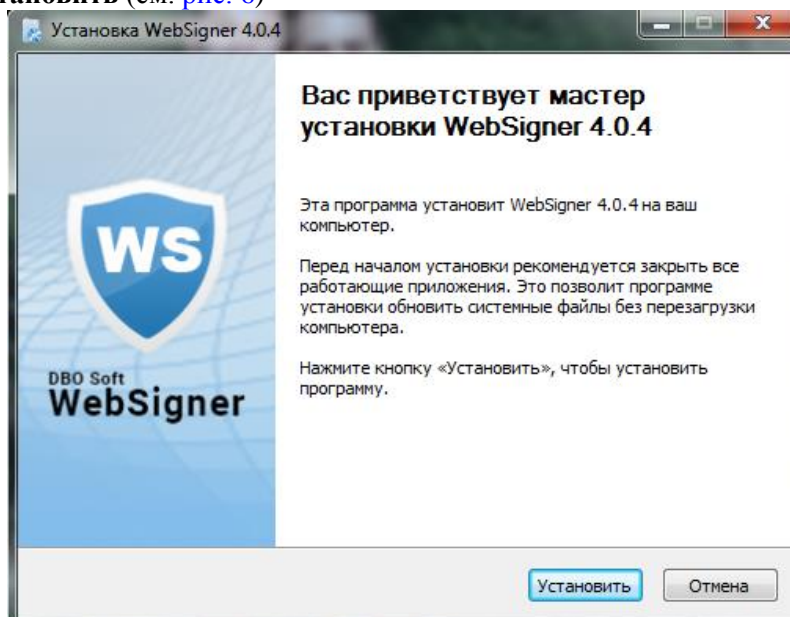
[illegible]ановить (см. рис. 8)

Установка WebSigner 4.0.4

WS

DBO Soft
WebSigner

Вас приветствует мастер установки WebSigner 4.0.4

Эта программа установит WebSigner 4.0.4 на ваш компьютер.

Перед началом установки рекомендуется закрыть все работающие приложения. Это позволит программе установки обновить системные файлы без перезагрузки компьютера.

Нажмите кнопку «Установить», чтобы установить программу.

Установить

Отмена